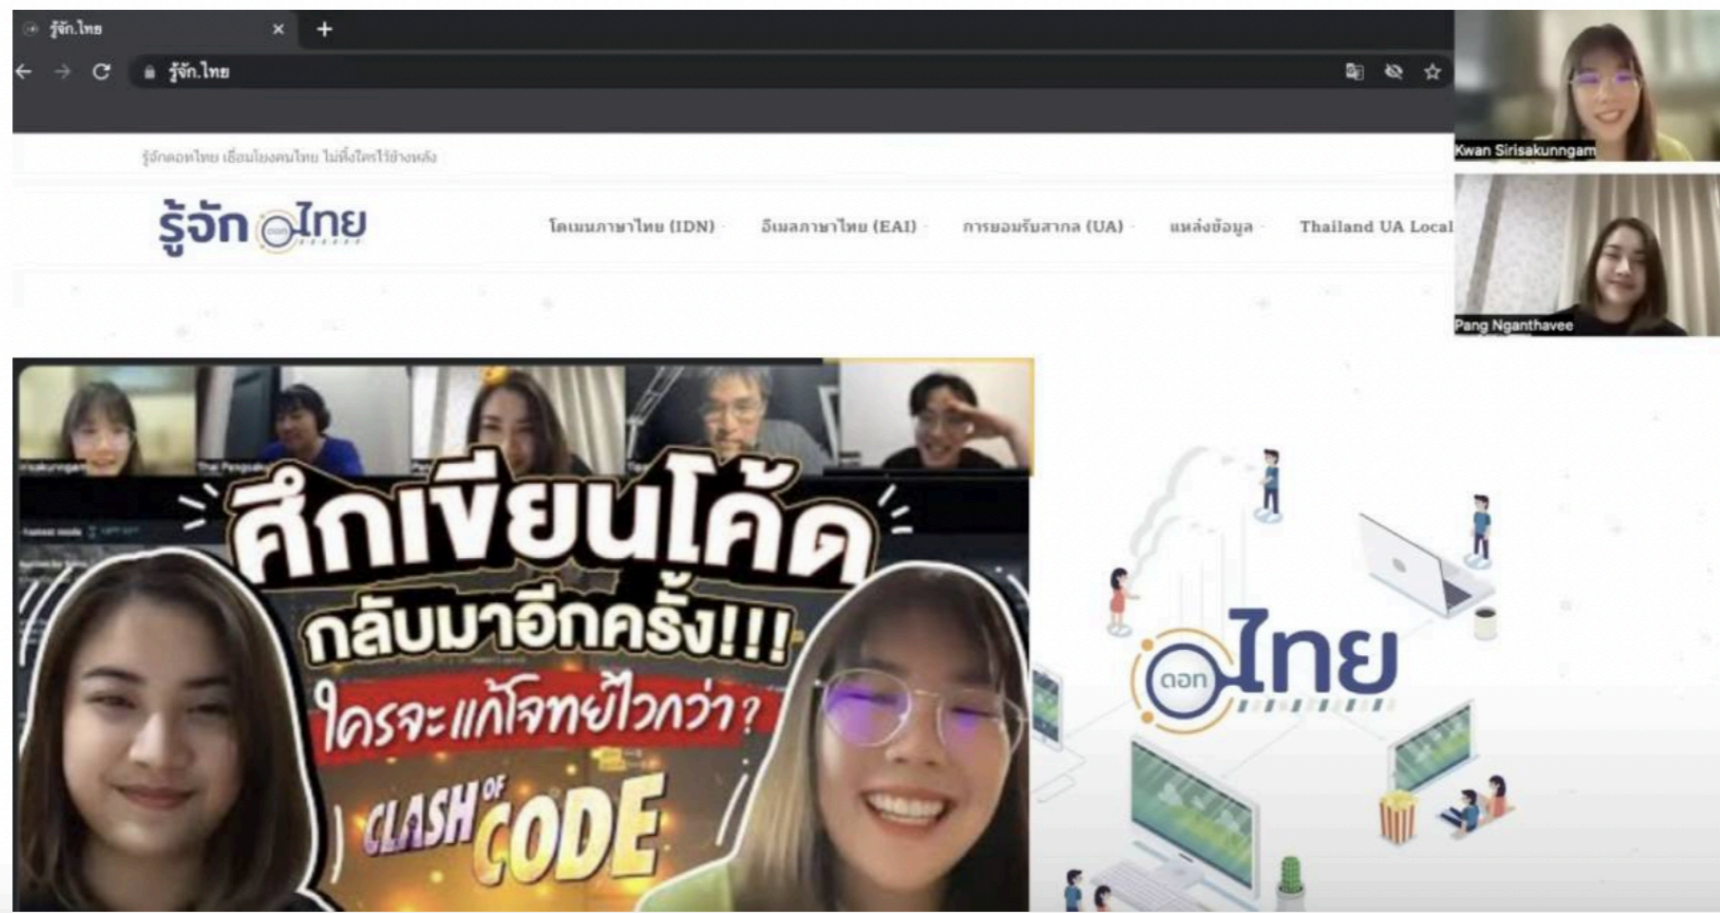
รู้จัก.ไทย

รู้จัก.ไทย

รู้จักดอทไทย เชื่อมโยงคนไทย ไม่ทิ้งใครไว้ข้างหลัง

รู้จัก ดอท ไทย

โดเมนภาษาไทย (IDN) อีเมลภาษาไทย (EAI) การยอมรับสากล (UA) แหล่งข้อมูล Thailand UA Local

Kwan Sirisakunngam

Pang Nganthavee

ศึกเขียนโค้ด กลับมาอีกครั้ง!!! ใครจะแก้โจทย์ไวกว่า? CLASH OF CODE

ดอท ไทย